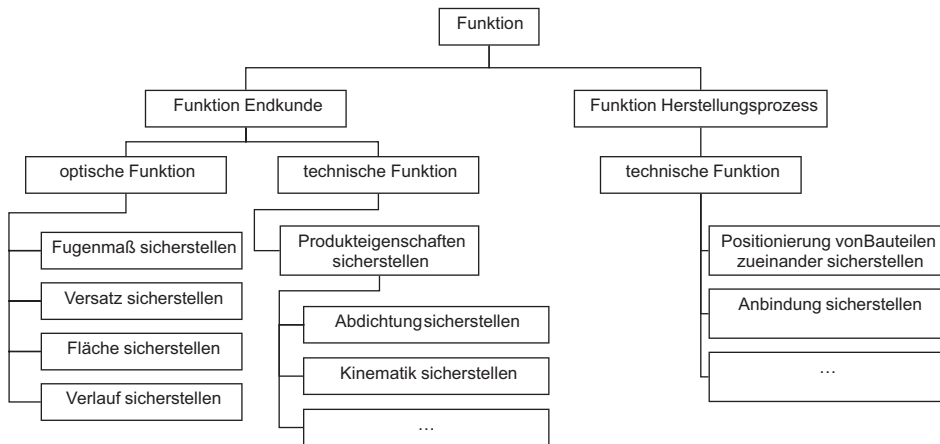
Funktion

Funktion Endkunde

Funktion Herstellungsprozess

optische Funktion

technische Funktion

technische Funktion

Fugenmaß sicherstellen

Versatz sicherstellen

Fläche sicherstellen

Verlauf sicherstellen

Produkteigenschaften sicherstellen

Abdichtungsicherstellen

Kinematik sicherstellen

…

Positionierung vonBauteilen zueinander sicherstellen

Anbindung sicherstellen

…